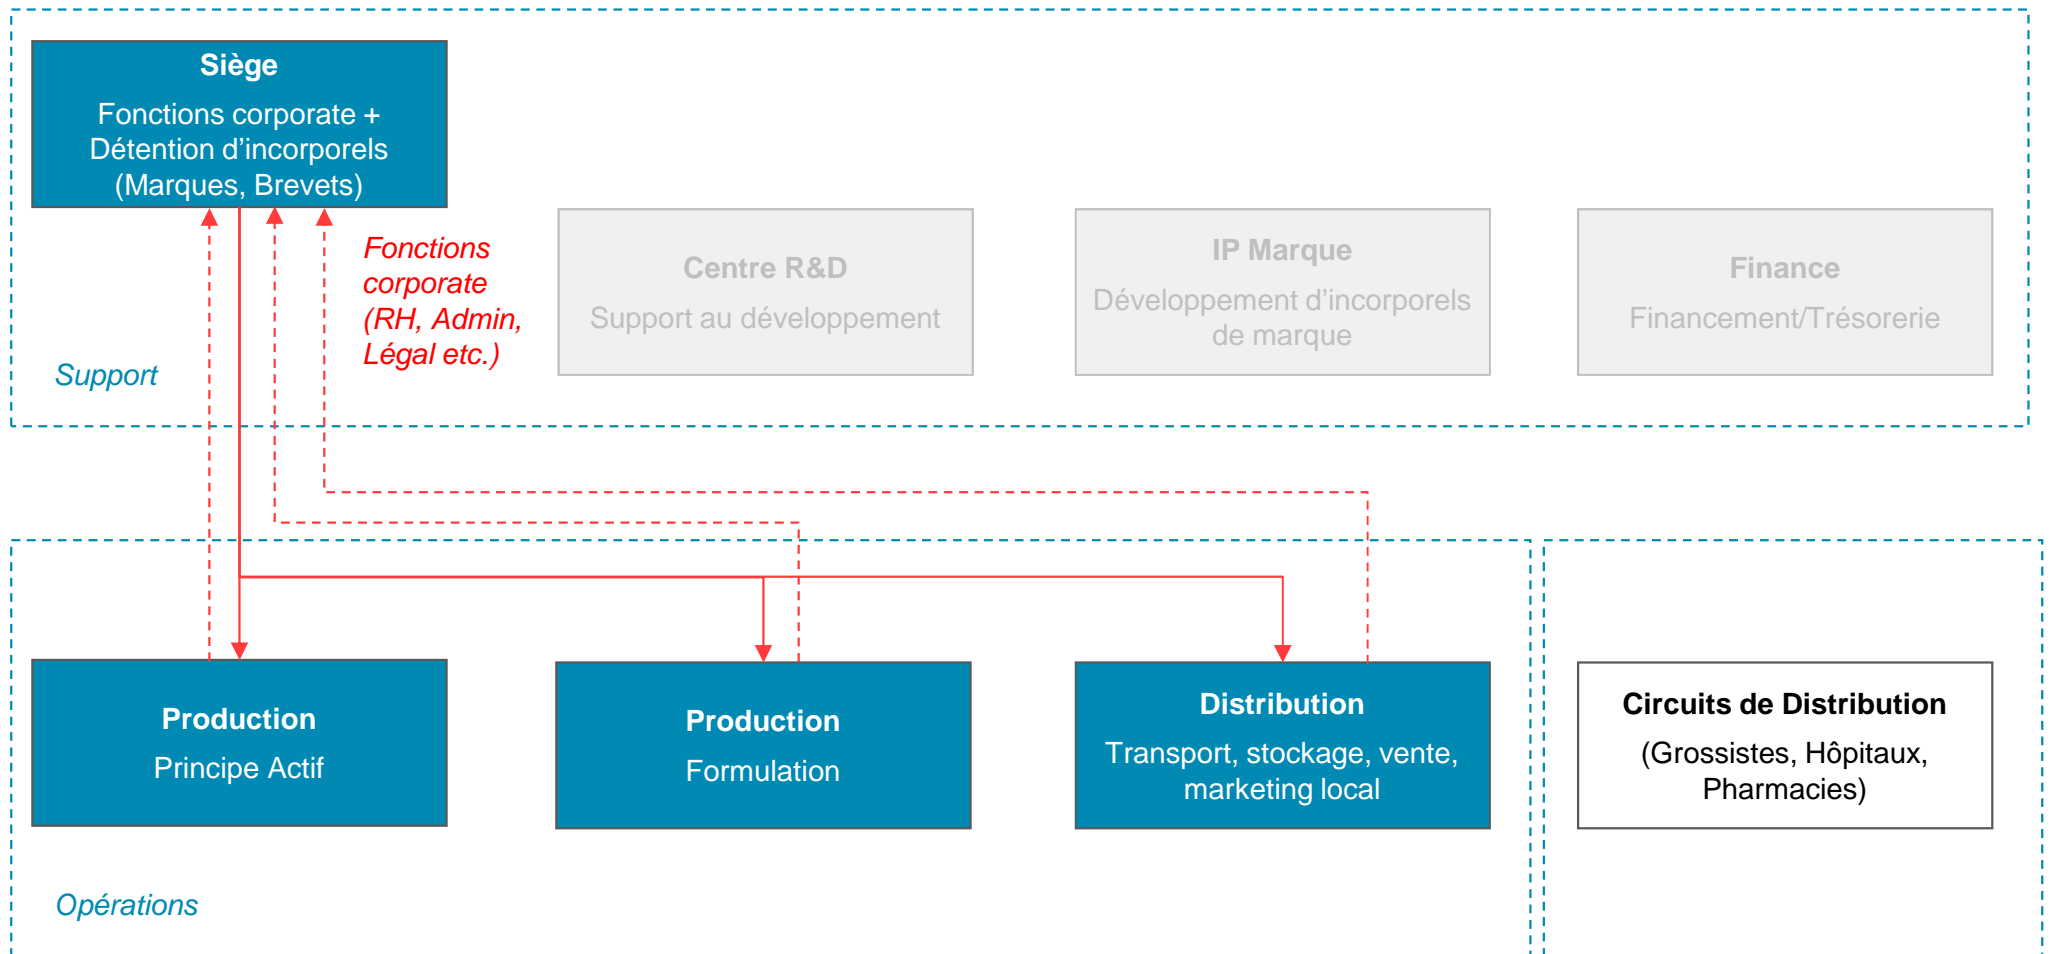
Siège

Fonctions corporate + Détention d'incorporels (Marques, Brevets)

Fonctions corporate (RH, Admin, Légal etc.)

Centre R&D

Support au développement

IP Marque

Développement d'incorporels de marque

Finance

Financement/Trésorerie

Support

Production

Principe Actif

Production

Formulation

Distribution

Transport, stockage, vente, marketing local

Circuits de Distribution

(Grossistes, Hôpitaux, Pharmacies)

Opérations